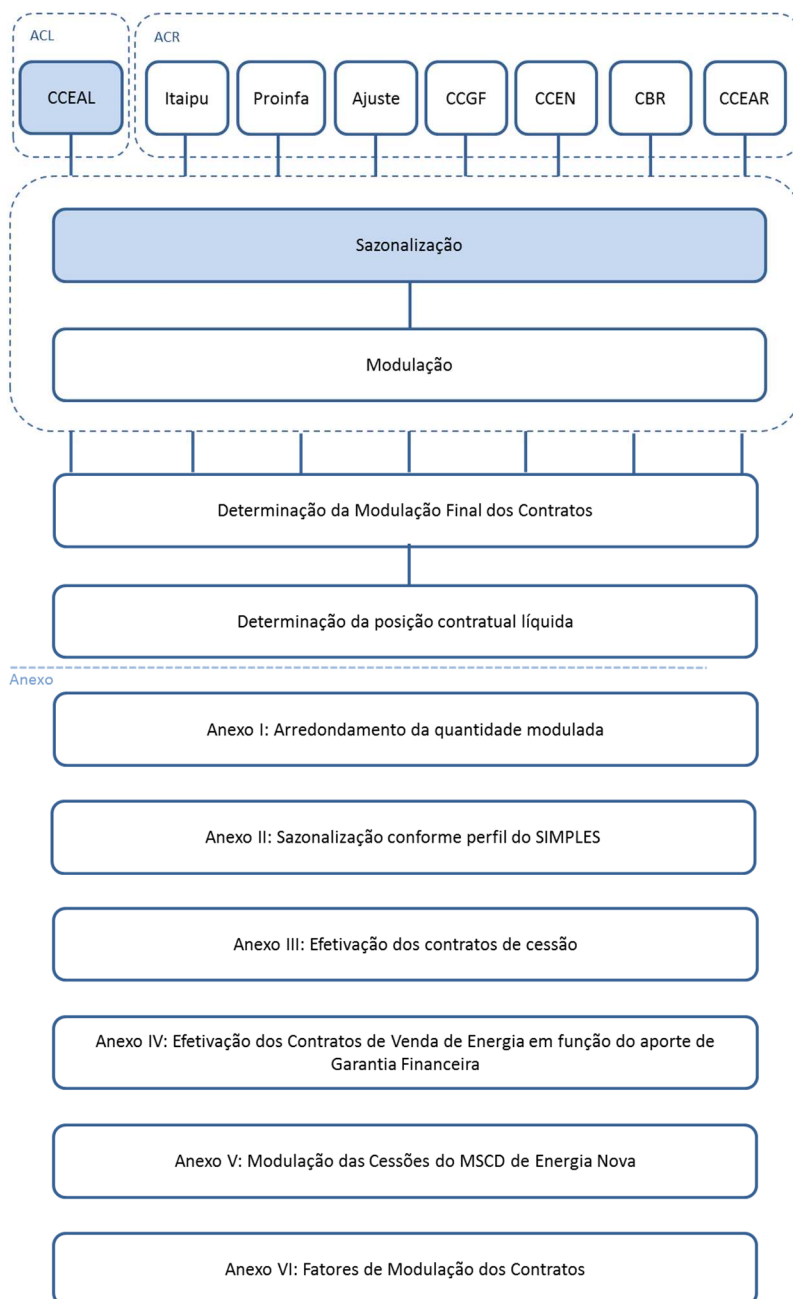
ACL

CCEAL

ACR

Itaipu

Proinfa

Ajuste

CCGF

CCEN

CBR

CCEAR

Sazonalização

Modulação

Determinação da Modulação Final dos Contratos

Determinação da posição contratual líquida

Anexo

Anexo I: Arredondamento da quantidade modulada

Anexo II: Sazonalização conforme perfil do SIMPLES

Anexo III: Efetivação dos contratos de cessão

Anexo IV: Efetivação dos Contratos de Venda de Energia em função do aporte de Garantia Financeira

Anexo V: Modulação das Cessões do MSCD de Energia Nova

Anexo VI: Fatores de Modulação dos Contratos